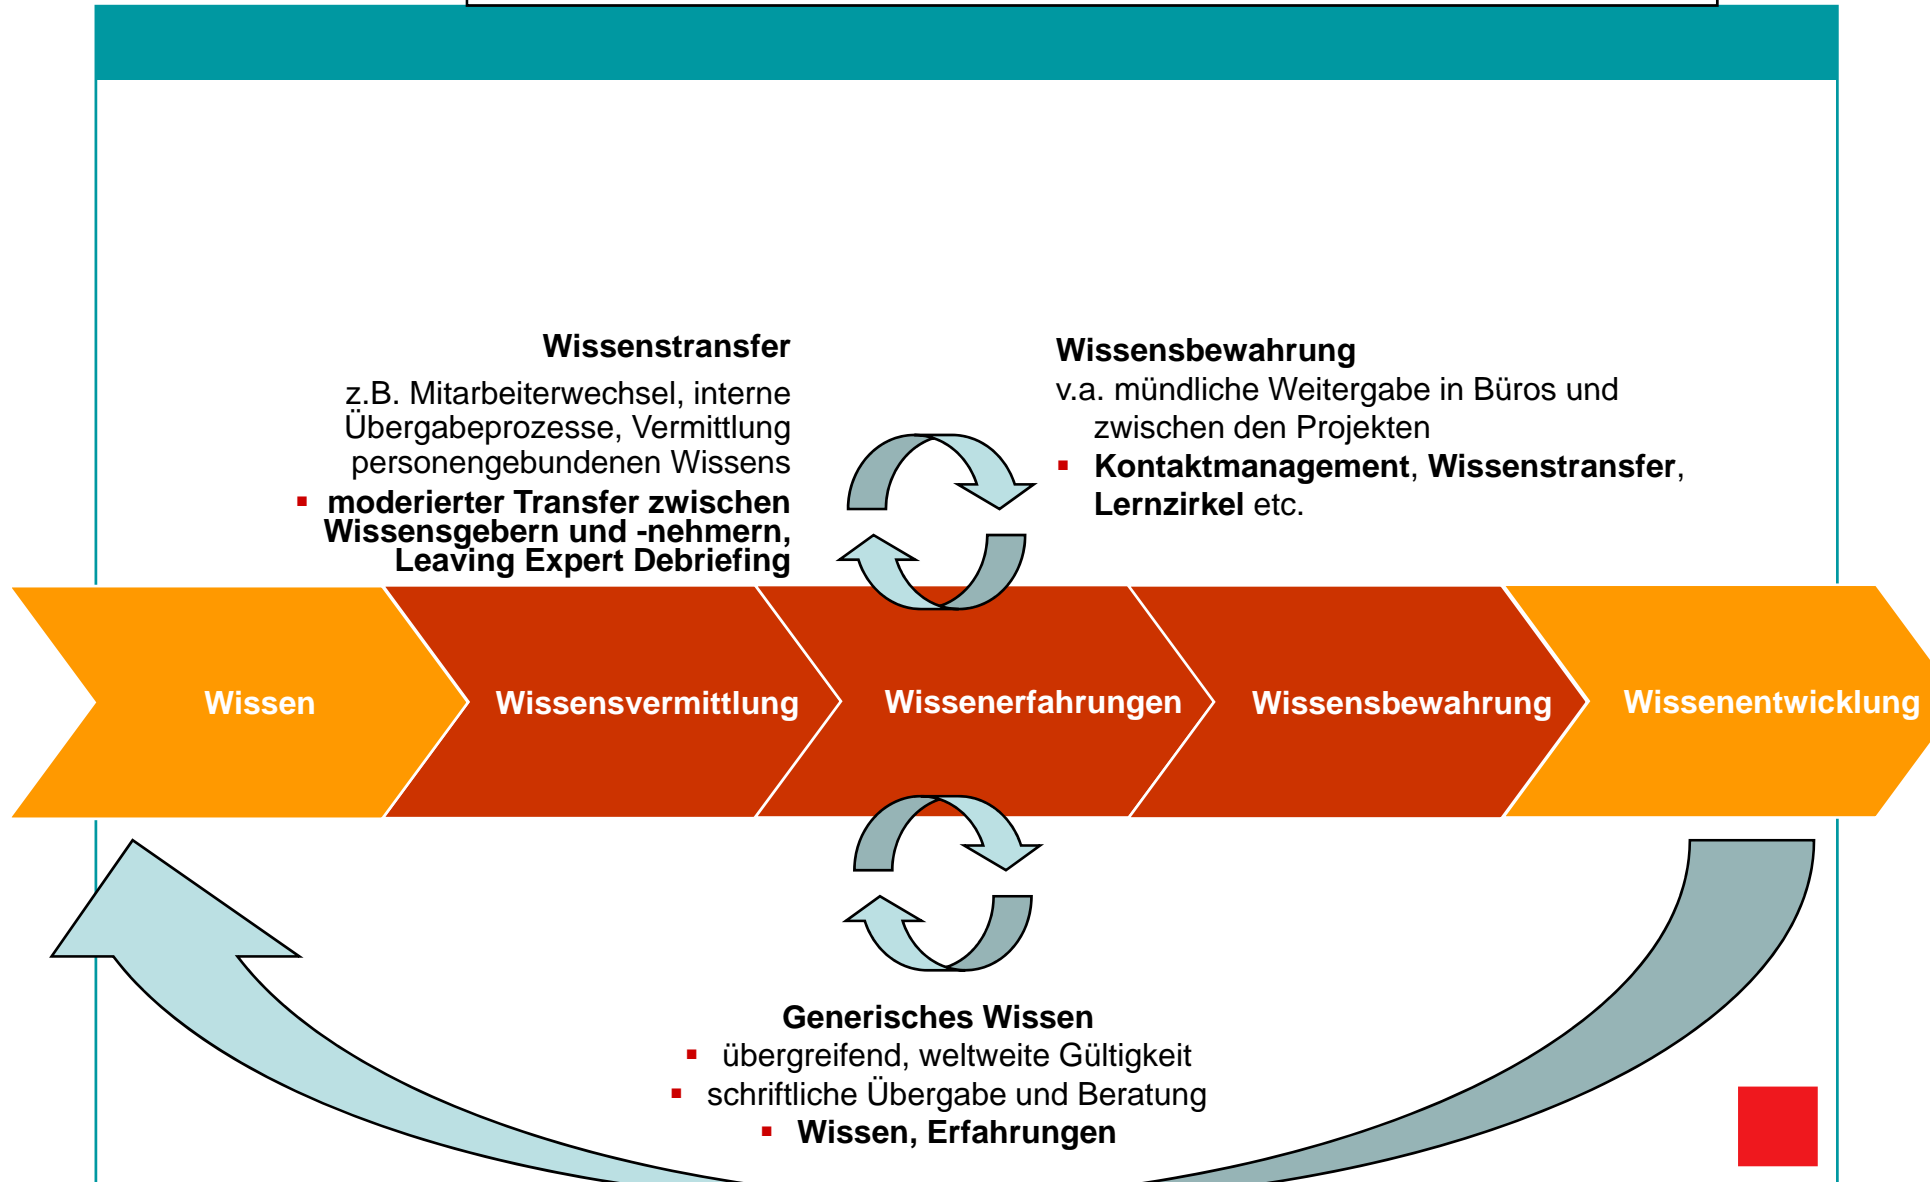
Wissenstransfer

z.B. Mitarbeiterwechsel, interne Übergabeprozesse, Vermittlung personengebundenen Wissens

▪ moderierter Transfer zwischen Wissensgebern und -nehmern, Leaving Expert Debriefing

Wissensbewahrung

v.a. mündliche Weitergabe in Büros und zwischen den Projekten

▪ Kontaktmanagement, Wissenstransfer, Lernzirkel etc.

Wissen

Wissensvermittlung

Wissenerfahrungen

Wissensbewahrung

Wissenentwicklung

Generisches Wissen

▪ übergreifend, weltweite Gültigkeit
▪ schriftliche Übergabe und Beratung
▪ Wissen, Erfahrungen